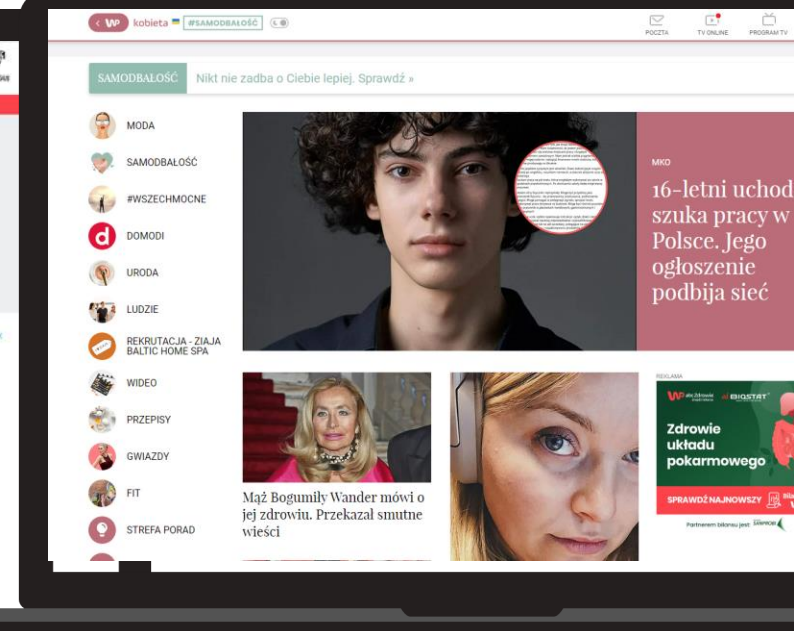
WP kobieta #SAMODBAŁOŚĆ

POCZTA TV ONLINE PROGRAM TV

SAMODBAŁOŚĆ Nikt nie zadba o Ciebie lepiej. Sprawdź »

MODA
SAMODBAŁOŚĆ
#WSZECHMOCNE
DOMODI
URODA
LUDZIE
REKRUTACJA - ZIAJA BALTIC HOME SPA
WIDEO
PRZEPISY
GWIAZDY
FIT
STREFA PORAD

MKO
16-letni uchod szuka pracy w Polsce. Jego ogłoszenie podbija sieć

Mąż Bogumiły Wander mówi o jej zdrowiu. Przekazał smutne wieści

REKLAMA
WP abcZdrowie BIOSTAT
Zdrowie układu pokarmowego
SPRAWDŹ NAJNOWSZY
Partnerem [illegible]